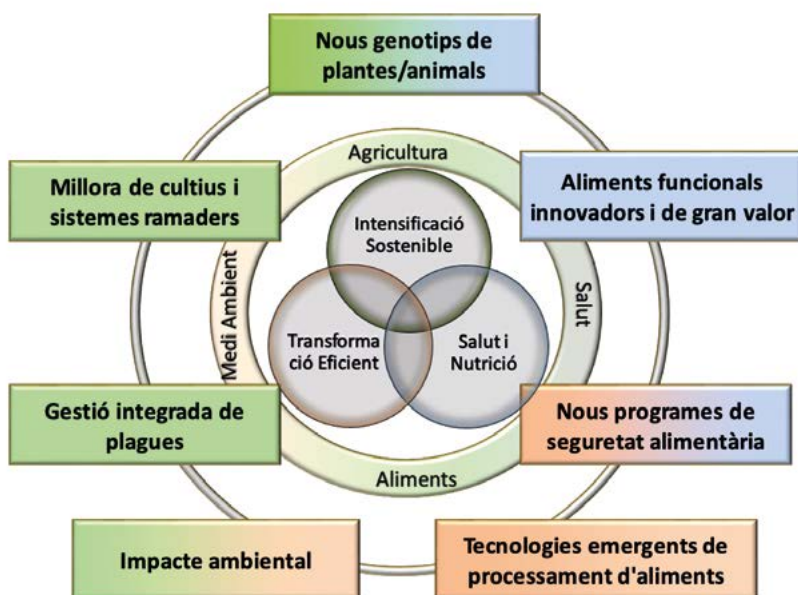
Nous genotips de plantes/animals

Millora de cultius i sistemes ramaders

Aliments funcionals innovadors i de gran valor

Agricultura

Medi Ambient

Salut

Aliments

Intensificació Sostenible

Transforma ció Eficient

Salut i Nutrició

Gestió integrada de plagues

Nous programes de seguretat alimentària

Impacte ambiental

Tecnologies emergents de processament d'aliments